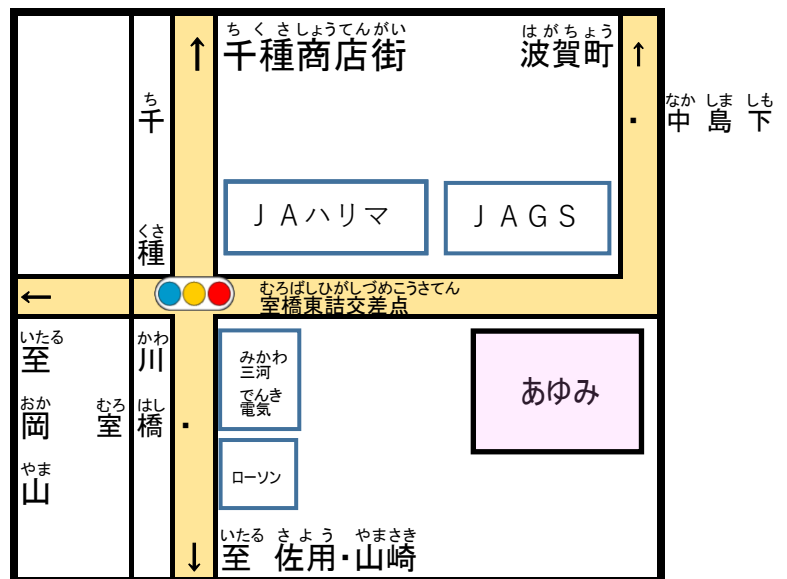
↑
ちくさしょうてんがい
千種商店街

はがちょう
波賀町

↑

なかしまむしも
中島下

ち
千

くさ
種

ＪＡハリマ

ＪＡＧＳ

←

むろばしひがしづめこうさてん
室橋東詰交差点

いたる
至

おか
岡

むろ
室

やま
山

かわ
川

はし
橋

みかわ
三河
でんき
電気

ローソン

あゆみ

↓

いたる
至

さよう
佐用・山崎
やまさき